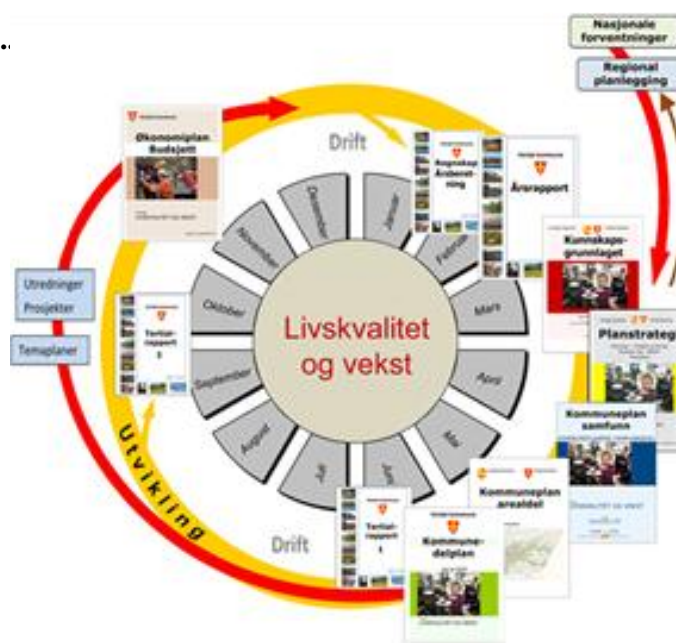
Nasjonale forventninger

Regional planlegging

Drift

Økonomiplan Budsjett

Regnskap Årsberetning

Årsrapport

Kunnskapsgrunnlaget

Planstrateg

Kommuneplan samfunn

Kommuneplan arealdel

Kommunedelplan

Tertialrapport 2

Tertialrapport 1

Utredninger Prosjekter

Temaplaner

Utvikling

Drift

Livskvalitet og vekst

Desember

Januar

Februar

Mars

April

Mai

Juni

Juli

August

September

Oktober

November